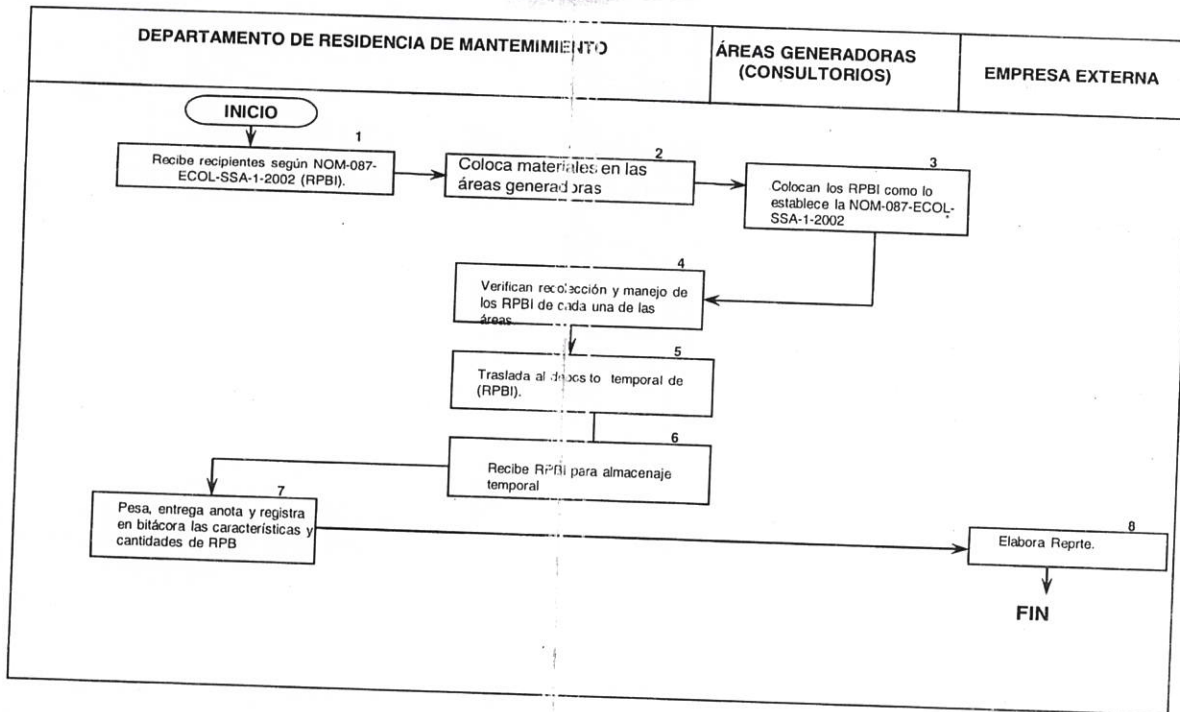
DEPARTAMENTO DE RESIDENCIA DE MANTEMIMIENTO

ÁREAS GENERADORAS (CONSULTORIOS)

EMPRESA EXTERNA

INICIO

1
Recibe recipientes según NOM-087-ECOL-SSA-1-2002 (RPBI).

2
Coloca materiales en las áreas generadoras

3
Colocan los RPBI como lo establece la NOM-087-ECOL-SSA-1-2002

4
Verifican recolección y manejo de los RPBI de cada una de las áreas

5
Traslada al deposito temporal de (RPBI).

6
Recibe RPBI para almacenaje temporal

7
Pesa, entrega anota y registra en bitácora las características y cantidades de RPB

8
Elabora Reprte.

FIN